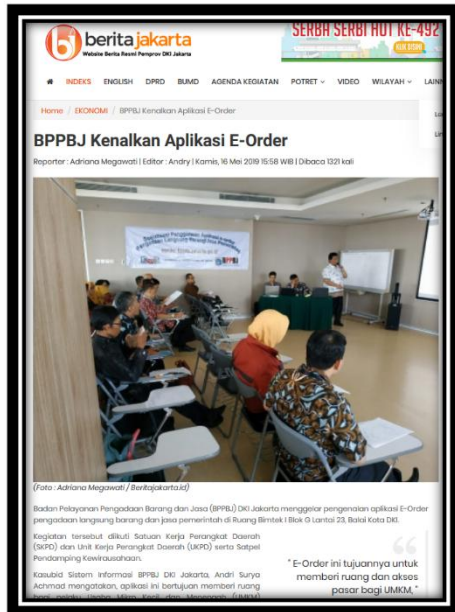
beritajakarta
Website Berita Resmi Pemprov DKI Jakarta

SERBA SERBI HUT KE-492
KLIK DISINI

INDEKS ENGLISH DPRD BUMD AGENDA KEGIATAN POTRET VIDEO WILAYAH LAIN

Home / EKONOMI / BPPBJ Kenalkan Aplikasi E-Order

BPPBJ Kenalkan Aplikasi E-Order

Reporter : Adriana Megawati | Editor : Andry | Kamis, 16 Mei 2019 15:58 WIB | Dibaca 1321 kali

(Foto : Adriana Megawati / Beritajakarta.id)

Badan Pelayanan Pengadaan Barang dan Jasa (BPPBJ) DKI Jakarta menggelar pengenalan aplikasi E-Order pengadaan langsung barang dan jasa pemerintah di Ruang Bimtek I Blok G Lantai 23, Balai Kota DKI.

Kegiatan tersebut diikuti Satuan Kerja Perangkat Daerah (SKPD) dan Unit Kerja Perangkat Daerah (UKPD) serta Satpel Pendamping Kewirausahaan.

Kasubid Sistem Informasi BPPBJ DKI Jakarta, Andri Surya Achmad mengatakan, aplikasi ini bertujuan memberi ruang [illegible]

" E-Order ini tujuannya untuk memberi ruang dan akses pasar bagi UMKM, "